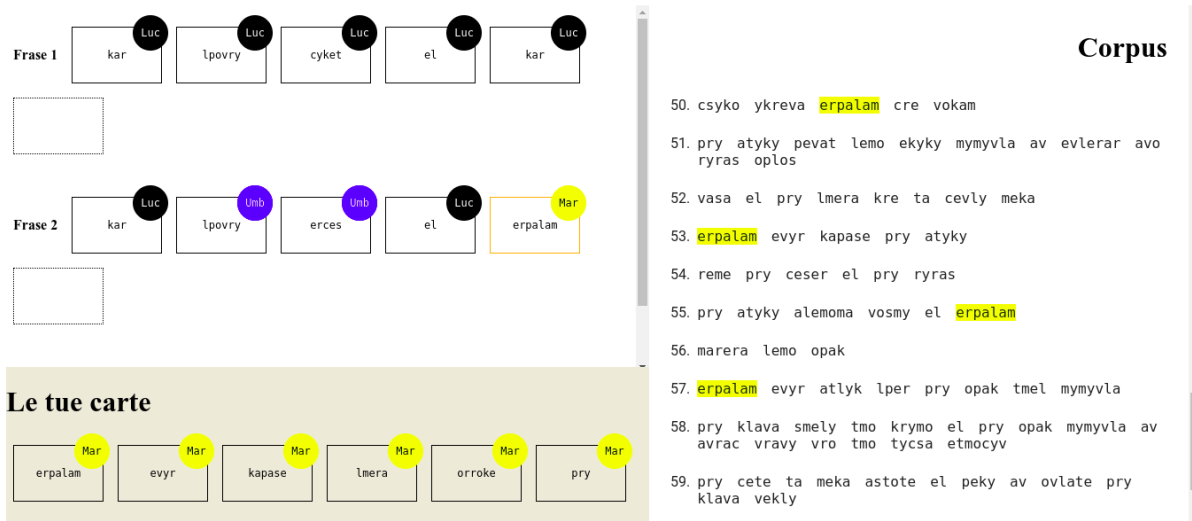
Frase 1

| Luc | Luc | Luc | Luc | Luc |
|---|---|---|---|---|
| kar | lpovry | cyket | el | kar |

Frase 2

| Luc | Umb | Umb | Luc | Mar |
|---|---|---|---|---|
| kar | lpovry | erces | el | erpalam |

Le tue carte

| Mar | Mar | Mar | Mar | Mar | Mar |
|---|---|---|---|---|---|
| erpalam | evyr | kapase | lmera | orroke | pry |

Corpus

50. csyko ykreva erpalam cre vokam

51. pry atyky pevat lemo ekyky mymyvla av evlerar avo ryras oplos

52. vasa el pry lmera kre ta cevly meka

53. erpalam evyr kapase pry atyky

54. reme pry ceser el pry ryras

55. pry atyky alemoma vosmy el erpalam

56. marera lemo opak

57. erpalam evyr atlyk lper pry opak tmel mymyvla

58. pry klava smely tmo krymo el pry opak mymyvla av avrac vravy vro tmo tycsa etmocyv

59. pry cete ta meka astote el peky av ovlate pry klava vekly